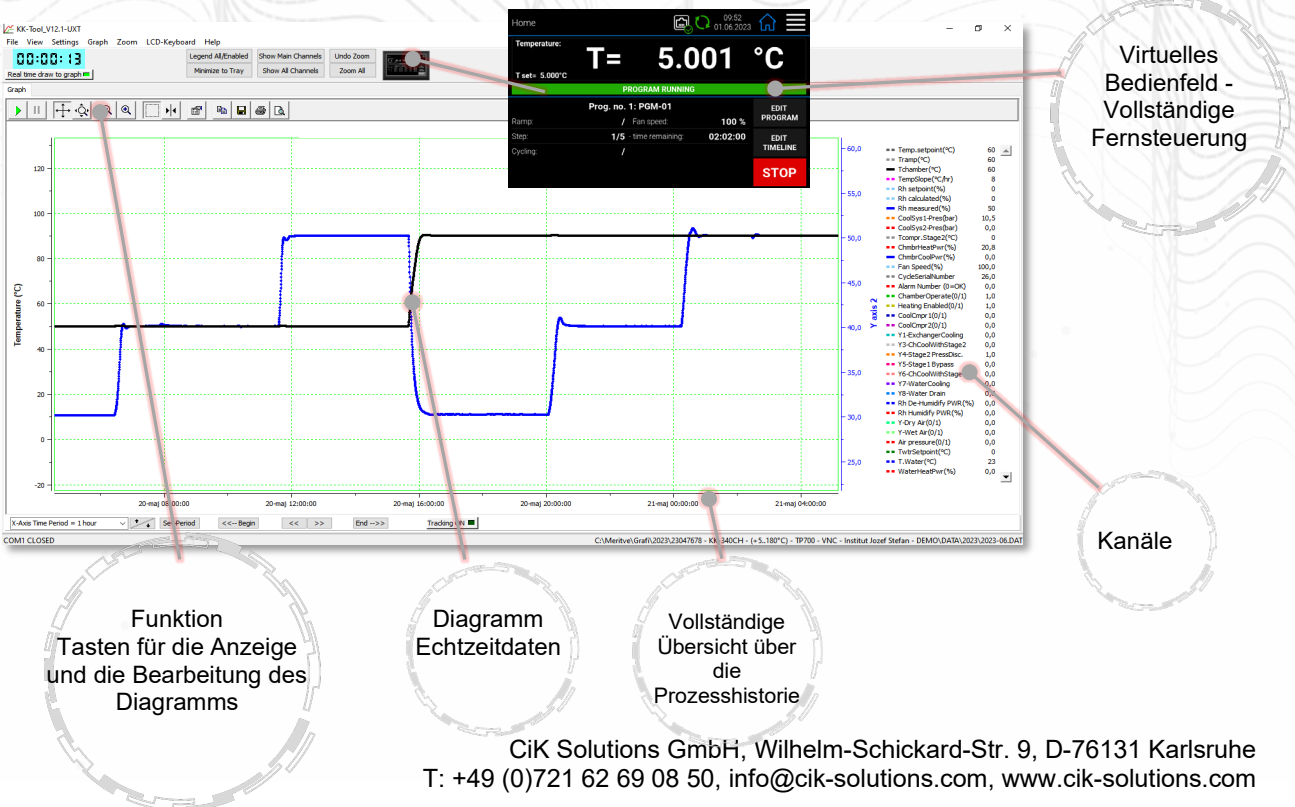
KK-Tool_V12.1-UXT

File View Settings Graph Zoom LCD-Keyboard Help

00:00:13

Real time draw to graph

Legend All/Enabled

Minimize to Tray

Show Main Channels

Show All Channels

Undo Zoom

Zoom All

Graph

Home

09:52
01.06.2023

Temperature:

T= 5.001 °C

T set= 5.000°C

PROGRAM RUNNING

Prog. no. 1: PGM-01

Ramp: /

Fan speed: 100 %

Step: 1/5

- time remaining: 02:02:00

Cycling: /

EDIT PROGRAM

EDIT TIMELINE

STOP

Virtuelles Bedienfeld - Vollständige Fernsteuerung

Temperature (°C)

120

100

80

60

40

20

0

-20

60,0

55,0

50,0

45,0

40,0

35,0

30,0

25,0

Y axis 2

20-maj 08:00:00

20-maj 12:00:00

20-maj 16:00:00

20-maj 20:00:00

21-maj 00:00:00

21-maj 04:00:00

| | |
|---|---|
| Temp.setpoint(°C) | 60 |
| Tramp(°C) | 60 |
| Tchamber(°C) | 60 |
| TempSlope(°C/hr) | 8 |
| Rh setpoint(%) | 0 |
| Rh calculated(%) | 0 |
| Rh measured(%) | 50 |
| CoolSys1-Pres(bar) | 10,5 |
| CoolSys2-Pres(bar) | 0,0 |
| Tcompr.Stage2(°C) | 0 |
| ChmbrHeatPwr(%) | 20,8 |
| ChmbrCoolPwr(%) | 0,0 |
| Fan Speed(%) | 100,0 |
| CycleSerialNumber | 26,0 |
| Alarm Number (0=OK) | 0,0 |
| ChamberOperate(0/1) | 1,0 |
| Heating Enabled(0/1) | 1,0 |
| CoolCmpr1(0/1) | 0,0 |
| CoolCmpr2(0/1) | 0,0 |
| Y1-ExchangerCooling | 0,0 |
| Y3-ChCoolWithStage2 | 0,0 |
| Y4-Stage2 PressDisc. | 1,0 |
| Y5-Stage1 Bypass | 0,0 |
| Y6-ChCoolWithStage | 0,0 |
| Y7-WaterCooling | 0,0 |
| Y8-Water Drain | 0,0 |
| Rh De-Humidify PWR(%) | 0,0 |
| Rh Humidify PWR(%) | 0,0 |
| Y-Dry Air(0/1) | 0,0 |
| Y-Wet Air(0/1) | 0,0 |
| Air pressure(0/1) | 0,0 |
| TwtrSetpoint(°C) | 0 |
| T.Water(°C) | 23 |
| WaterHeatPwr(%) | 0,0 |

X-Axis Time Period = 1 hour

Set Period

<<-- Begin

<<

>>

End -->>

Tracking ON

COM1 CLOSED

C:\Meritve\Grafi\2023\23047678 - KK-340CH - (+5..180°C) - TP700 - VNC - Institut Jozef Stefan - DEMO\DATA\2023\2023-06.DAT

Kanäle

Funktion Tasten für die Anzeige und die Bearbeitung des Diagramms

Diagramm Echtzeitdaten

Vollständige Übersicht über die Prozesshistorie

CiK Solutions GmbH, Wilhelm-Schickard-Str. 9, D-76131 Karlsruhe
T: +49 (0)721 62 69 08 50, info@cik-solutions.com, www.cik-solutions.com